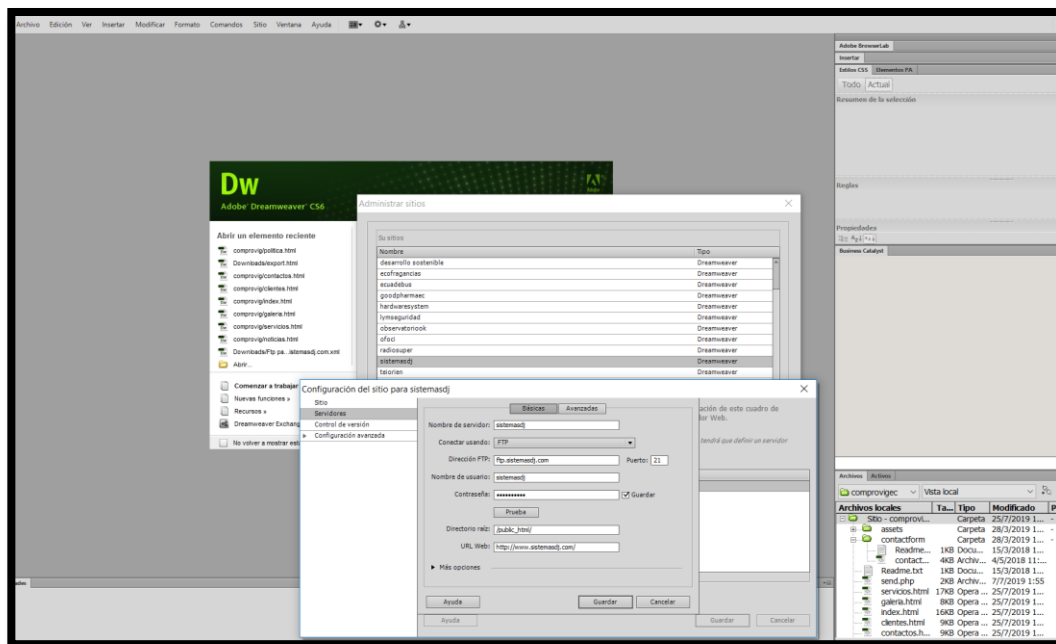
Archivo Edición Ver Insertar Modificar Formato Comandos Sitio Ventana Ayuda

Adobe BrowserLab
Insertar
Estilos CSS Elementos PA
Todo Actual
Resumen de la selección

Reglas

Propiedades

Business Catalyst

Dw
Adobe Dreamweaver CS6

Abrir un elemento reciente
comprovig/politica.html
Downloads/export.html
comprovig/contactos.html
comprovig/clientes.html
comprovig/index.html
comprovig/galeria.html
comprovig/servicios.html
comprovig/noticias.html
Downloads/Ftp pa...sistemasdj.com.xml
Abrir...

Comenzar a trabajar
Nuevas funciones »
Recursos »
Dreamweaver Exchang

No volver a mostrar est

Administrar sitios

Su sitios
| Nombre | Tipo |
|---|---|
| desarrollo sostenible | Dreamweaver |
| ecofragancias | Dreamweaver |
| ecuadebus | Dreamweaver |
| goodpharmaec | Dreamweaver |
| hardwaresystem | Dreamweaver |
| lvmseguridad | Dreamweaver |
| observatoriook | Dreamweaver |
| ofoci | Dreamweaver |
| radiosuper | Dreamweaver |
| sistemasdj | Dreamweaver |
| teiorien | Dreamweaver |

Configuración del sitio para sistemasdj

Sitio
Servidores
Control de versión
Configuración avanzada

Básicas Avanzadas

Nombre de servidor: sistemasdj
Conectar usando: FTP
Dirección FTP: ftp.sistemasdj.com Puerto: 21
Nombre de usuario: sistemasdj
Contraseña: •••••••••• Guardar
Prueba
Directorio raíz: /public_html/
URL Web: http://www.sistemasdj.com/
Más opciones

ación de esto cuadro de
lor Web.
tendrá que definir un servidor

Ayuda Guardar Cancelar
Ayuda Guardar Cancelar

Archivos Activos
comprovigec Vista local

| Archivos locales | Ta... | Tipo | Modificado |
|---|---|---|---|
| Sitio - comprovi... | | Carpeta | 25/7/2019 1... |
| assets | | Carpeta | 28/3/2019 1... |
| contactform | | Carpeta | 28/3/2019 1... |
| Readme... | 1KB | Docu... | 15/3/2018 1... |
| contact... | 4KB | Archiv... | 4/5/2018 11:... |
| Readme.txt | 1KB | Docu... | 15/3/2018 1... |
| send.php | 2KB | Archiv... | 7/7/2019 1:55 |
| servicios.html | 17KB | Opera ... | 25/7/2019 1... |
| galeria.html | 8KB | Opera ... | 25/7/2019 1... |
| index.html | 16KB | Opera ... | 25/7/2019 1... |
| clientes.html | 9KB | Opera ... | 25/7/2019 1... |
| contactos.h... | 9KB | Opera ... | 25/7/2019 1... |